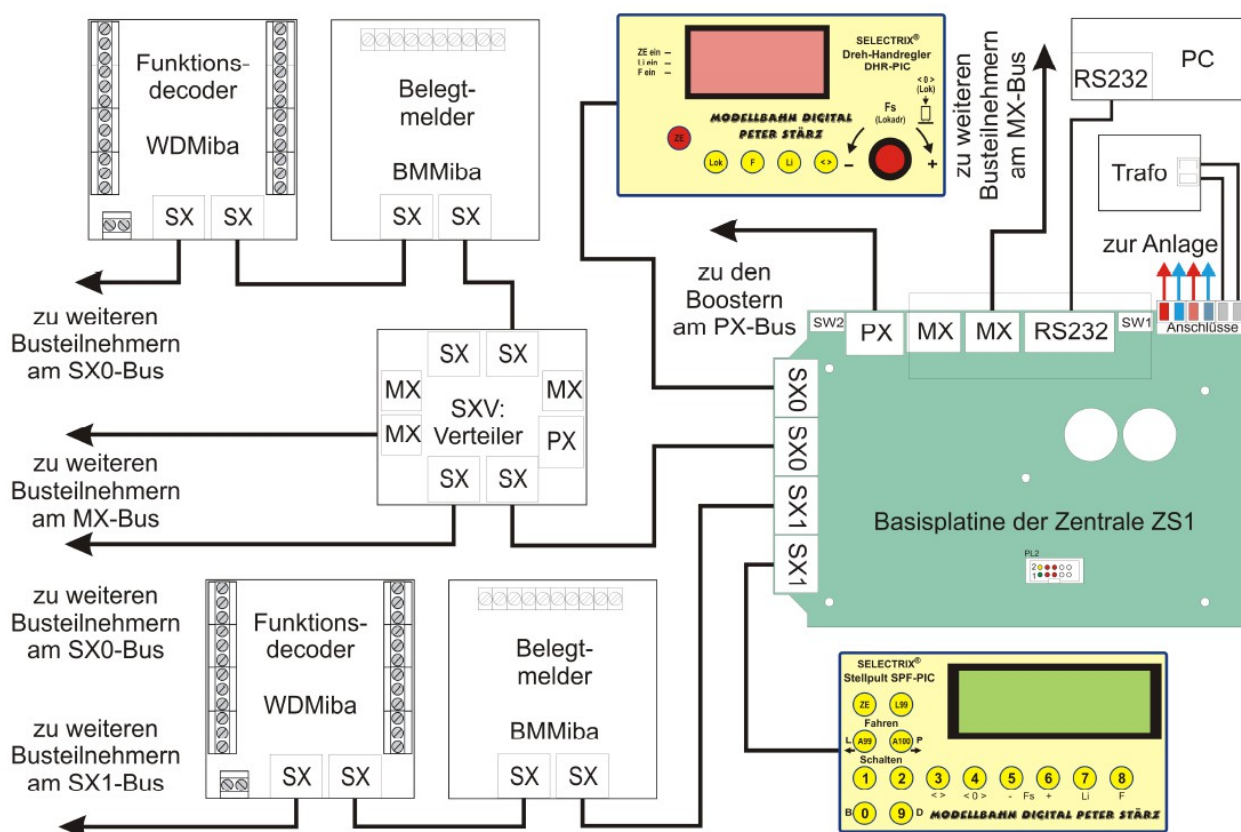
Funktionsdecoder
WDMiba
SX SX

Belegtmelder
BMMiba
SX SX

ZE ein
Li ein
F ein

SELECTRIX®
Dreh-Handregler
DHR-PIC

MODELLBAHN DIGITAL
PETER STÄRZ

ZE
Lok F Li <> –
Fs (Lokadr)
< 0 > (Lok)
+

zu weiteren Busteilnehmern am MX-Bus

RS232
PC

Trafo

zur Anlage

Anschlüsse

zu den Boostern am PX-Bus

SW2 PX MX MX RS232 SW1

zu weiteren Busteilnehmern am SX0-Bus

SX SX
MX MX
SXV: Verteiler
MX PX
SX SX

SX0
SX0
SX1
SX1

zu weiteren Busteilnehmern am MX-Bus

Basisplatine der Zentrale ZS1

PL2
2
1

zu weiteren Busteilnehmern am SX0-Bus

zu weiteren Busteilnehmern am SX1-Bus

Funktionsdecoder
WDMiba
SX SX

Belegtmelder
BMMiba
SX SX

SELECTRIX®
Stellpult SPF-PIC
ZE L99
Fahren
L A99 A100 P
Schalten
1 2 3 4 5 6 7 8
< > < 0 > - Fs + Li F
B 0 9 D
MODELLBAHN DIGITAL PETER STÄRZ